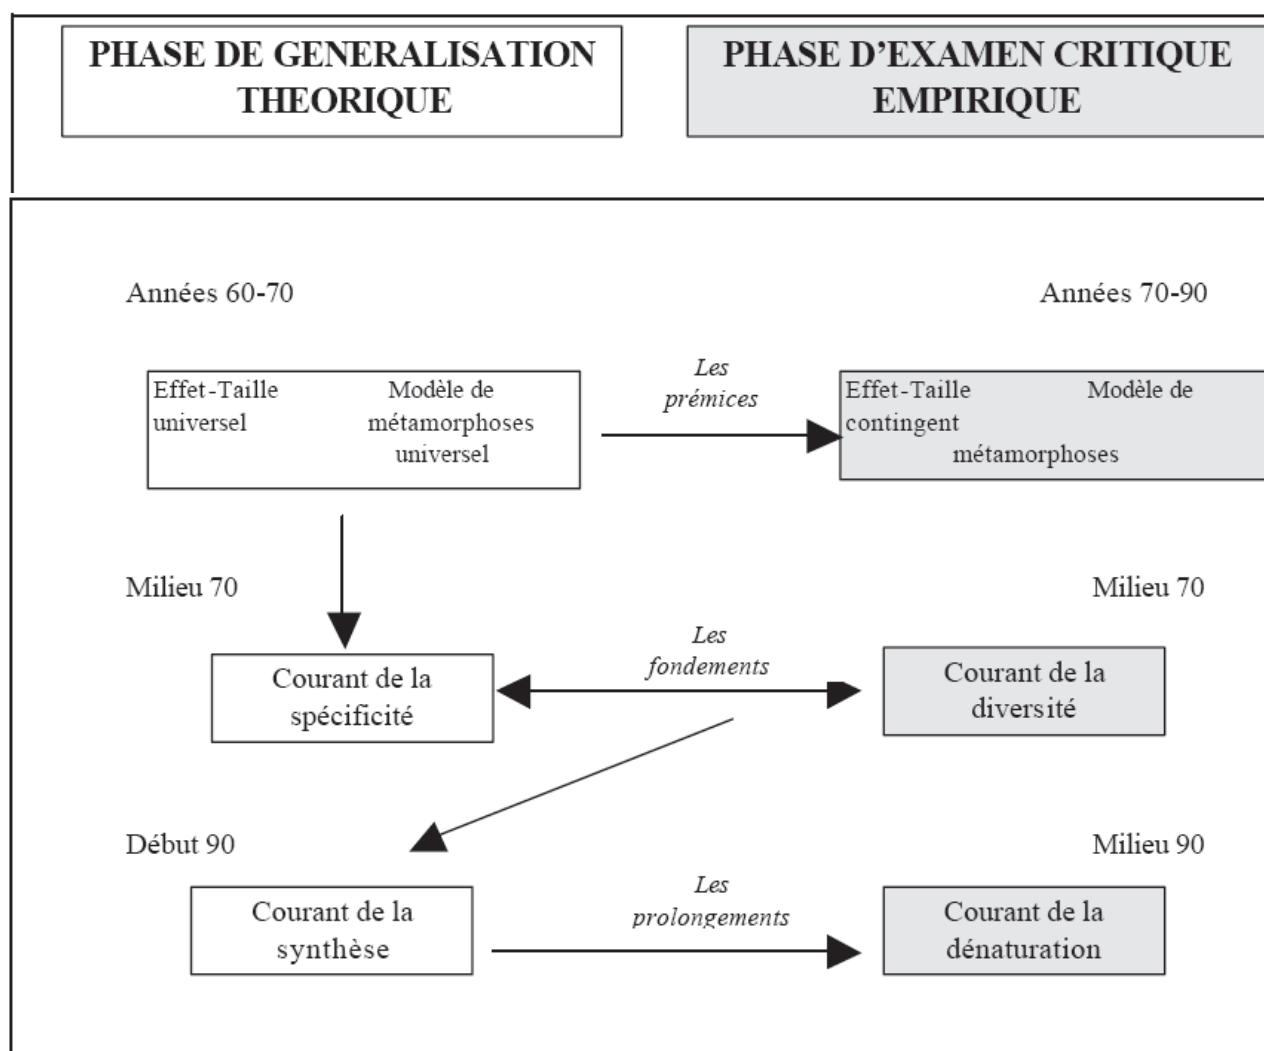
PHASE DE GENERALISATION THEORIQUE

PHASE D'EXAMEN CRITIQUE EMPIRIQUE

Années 60-70

Années 70-90

Effet-Taille universel

Modèle de métamorphoses universel

Les prémices

Effet-Taille contingent

Modèle de métamorphoses

Milieu 70

Milieu 70

Courant de la spécificité

Les fondements

Courant de la diversité

Début 90

Milieu 90

Courant de la synthèse

Les prolongements

Courant de la dénaturation